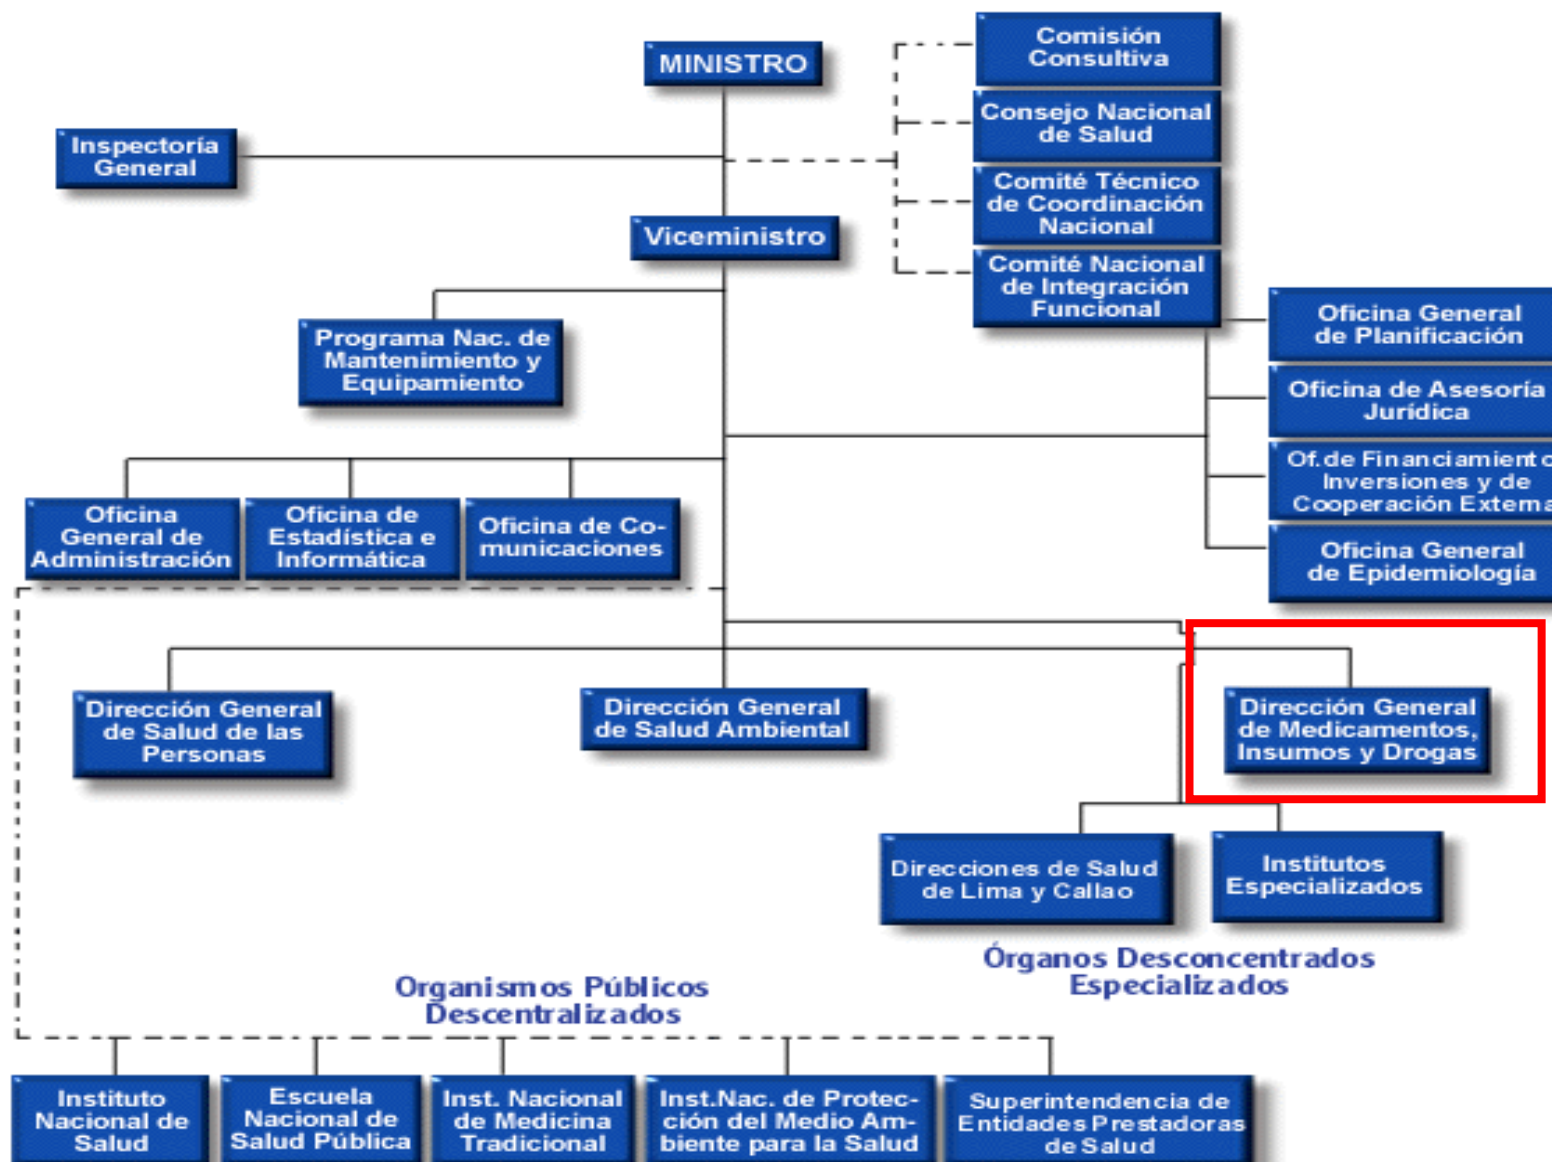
MINISTRO

Comisión Consultiva

Consejo Nacional de Salud

Comité Técnico de Coordinación Nacional

Comité Nacional de Integración Funcional

Inspectoría General

Viceministro

Programa Nac. de Mantenimiento y Equipamiento

Oficina General de Planificación

Oficina de Asesoría Jurídica

Of. de Financiamiento Inversiones y de Cooperación Externa

Oficina General de Epidemiología

Oficina General de Administración

Oficina de Estadística e Informática

Oficina de Comunicaciones

Dirección General de Salud de las Personas

Dirección General de Salud Ambiental

Dirección General de Medicamentos, Insumos y Drogas

Direcciones de Salud de Lima y Callao

Institutos Especializados

Órganos Desconcentrados Especializados

Organismos Públicos Descentralizados

Instituto Nacional de Salud

Escuela Nacional de Salud Pública

Inst. Nacional de Medicina Tradicional

Inst.Nac. de Protección del Medio Ambiente para la Salud

Superintendencia de Entidades Prestadoras de Salud